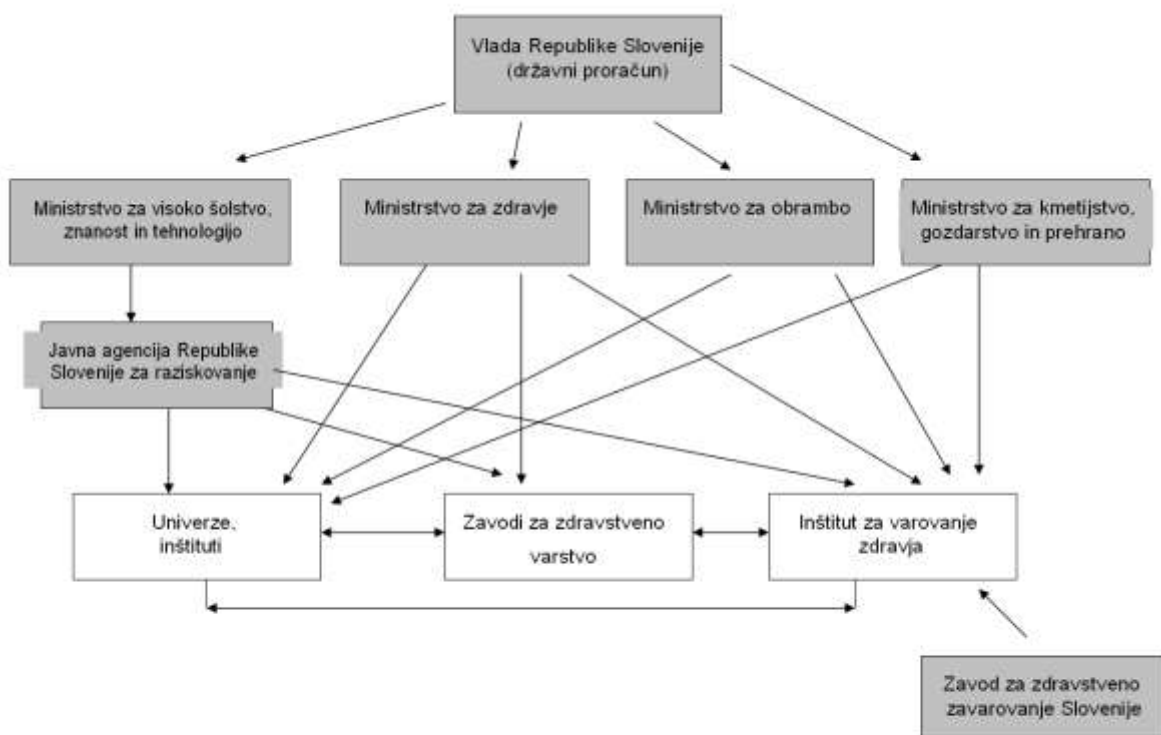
Vlada Republike Slovenije (državni proračun)

Ministrstvo za visoko šolstvo, znanost in tehnologijo

Ministrstvo za zdravje

Ministrstvo za obrambo

Ministrstvo za kmetijstvo, gozdarstvo in prehrano

Javna agencija Republike Slovenije za raziskovanje

Univerze, inštituti

Zavodi za zdravstveno varstvo

Inštitut za varovanje zdravja

Zavod za zdravstveno zavarovanje Slovenije